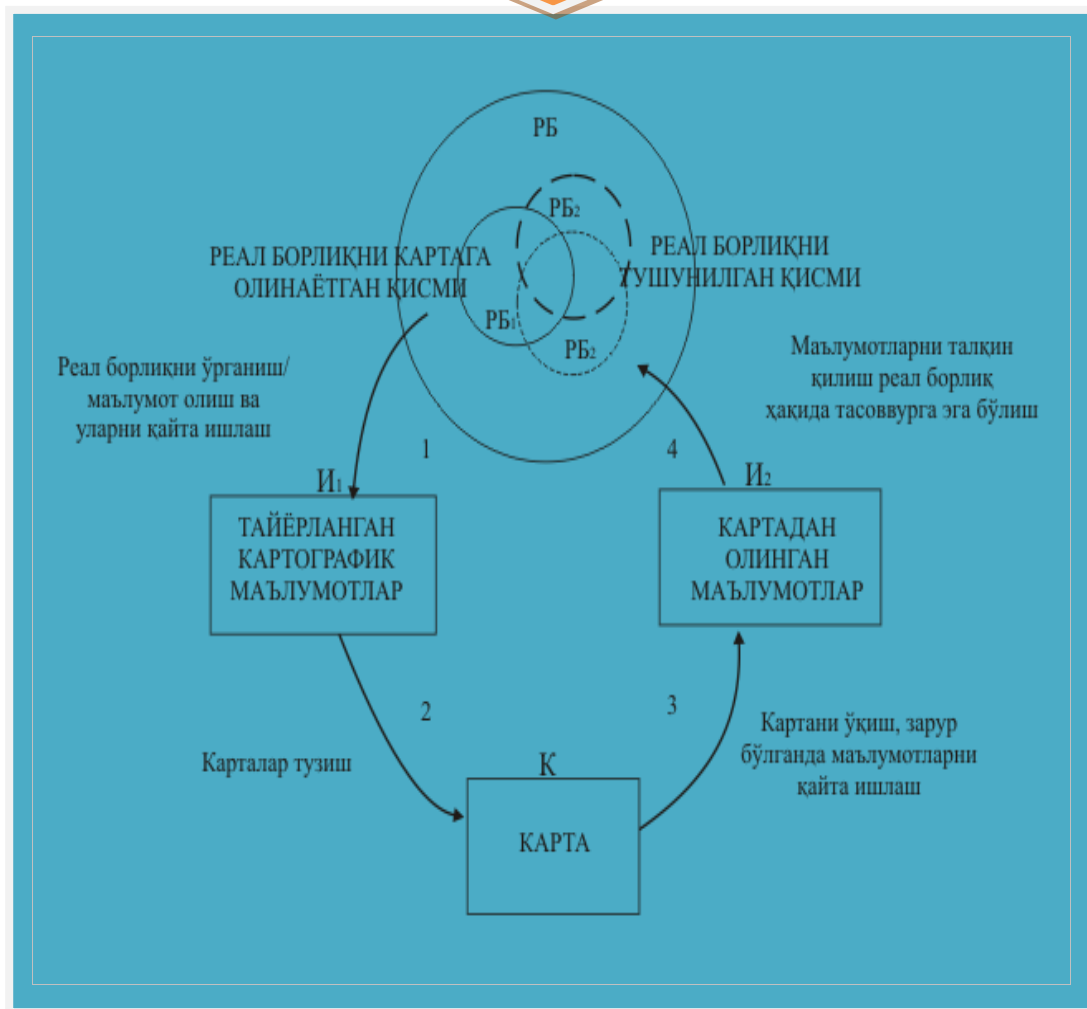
РБ

РБ$_2$

РЕАЛ БОРЛИҚНИ КАРТАГА ОЛИНАЁТГАН ҚИСМИ

РЕАЛ БОРЛИҚНИ ТУШУНИЛГАН ҚИСМИ

РБ$_1$

РБ$_2$

Реал борлиқни ўрганиш/ маълумот олиш ва уларни қайта ишлаш

Маълумотларни талқин қилиш реал борлиқ ҳақида тасаввурга эга бўлиш

1

4

И$_1$

И$_2$

ТАЙЁРЛАНГАН КАРТОГРАФИК МАЪЛУМОТЛАР

КАРТАДАН ОЛИНГАН МАЪЛУМОТЛАР

2

3

Карталар тузиш

Картани ўқиш, зарур бўлганда маълумотларни қайта ишлаш

К

КАРТА